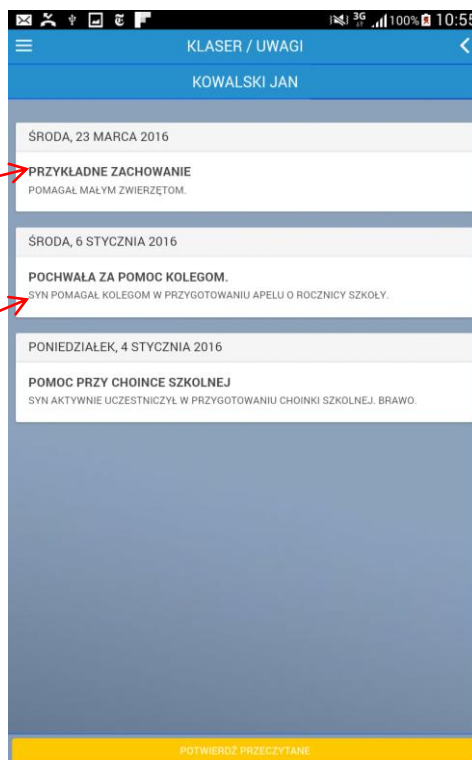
3G 100% 10:55

KLASER / UWAGI

KOWALSKI JAN

ŚRODA, 23 MARCA 2016

PRZYKŁADNE ZACHOWANIE
POMAGAŁ MAŁYM ZWIERZĘTOM.

ŚRODA, 6 STYCZNIA 2016

POCHWAŁA ZA POMOC KOLEGOM.
SYN POMAGAŁ KOLEGOM W PRZYGOTOWANIU APELU O ROCZNICY SZKOŁY.

PONIEDZIAŁEK, 4 STYCZNIA 2016

POMOC PRZY CHOINCE SZKOLNEJ
SYN AKTYWNIE UCZESTNICZYŁ W PRZYGOTOWANIU CHOINKI SZKOLNEJ. BRAWO.

POTWIERDŹ PRZECZYTANE